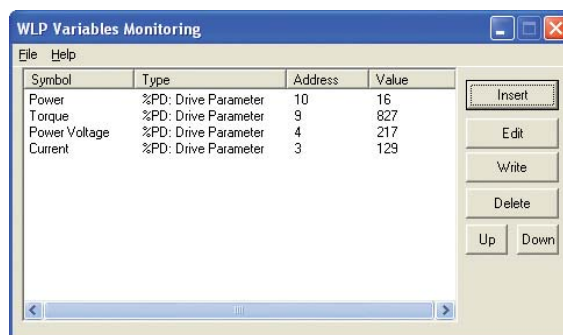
WLP Variables Monitoring

File Help

| Symbol | Type | Address | Value |
|---|---|---|---|
| Power | %PD: Drive Parameter | 10 | 16 |
| Torque | %PD: Drive Parameter | 9 | 827 |
| Power Voltage | %PD: Drive Parameter | 4 | 217 |
| Current | %PD: Drive Parameter | 3 | 129 |

Insert
Edit
Write
Delete
Up
Down